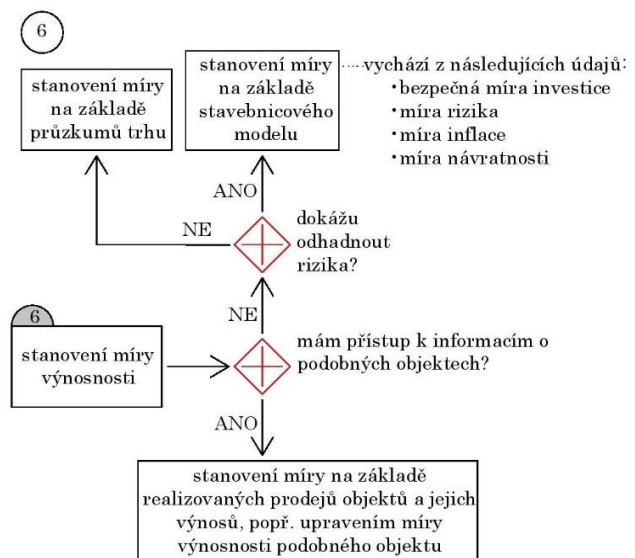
6

stanovení míry na základě průzkumů trhu

stanovení míry na základě stavebnicového modelu

vychází z následujících údajů:
• bezpečná míra investice
• míra rizika
• míra inflace
• míra návratnosti

ANO

NE

dokážu odhadnout rizika?

NE

6

stanovení míry výnosnosti

mám přístup k informacím o podobných objektech?

ANO

stanovení míry na základě realizovaných prodejů objektů a jejich výnosů, popř. upravením míry výnosnosti podobného objektu